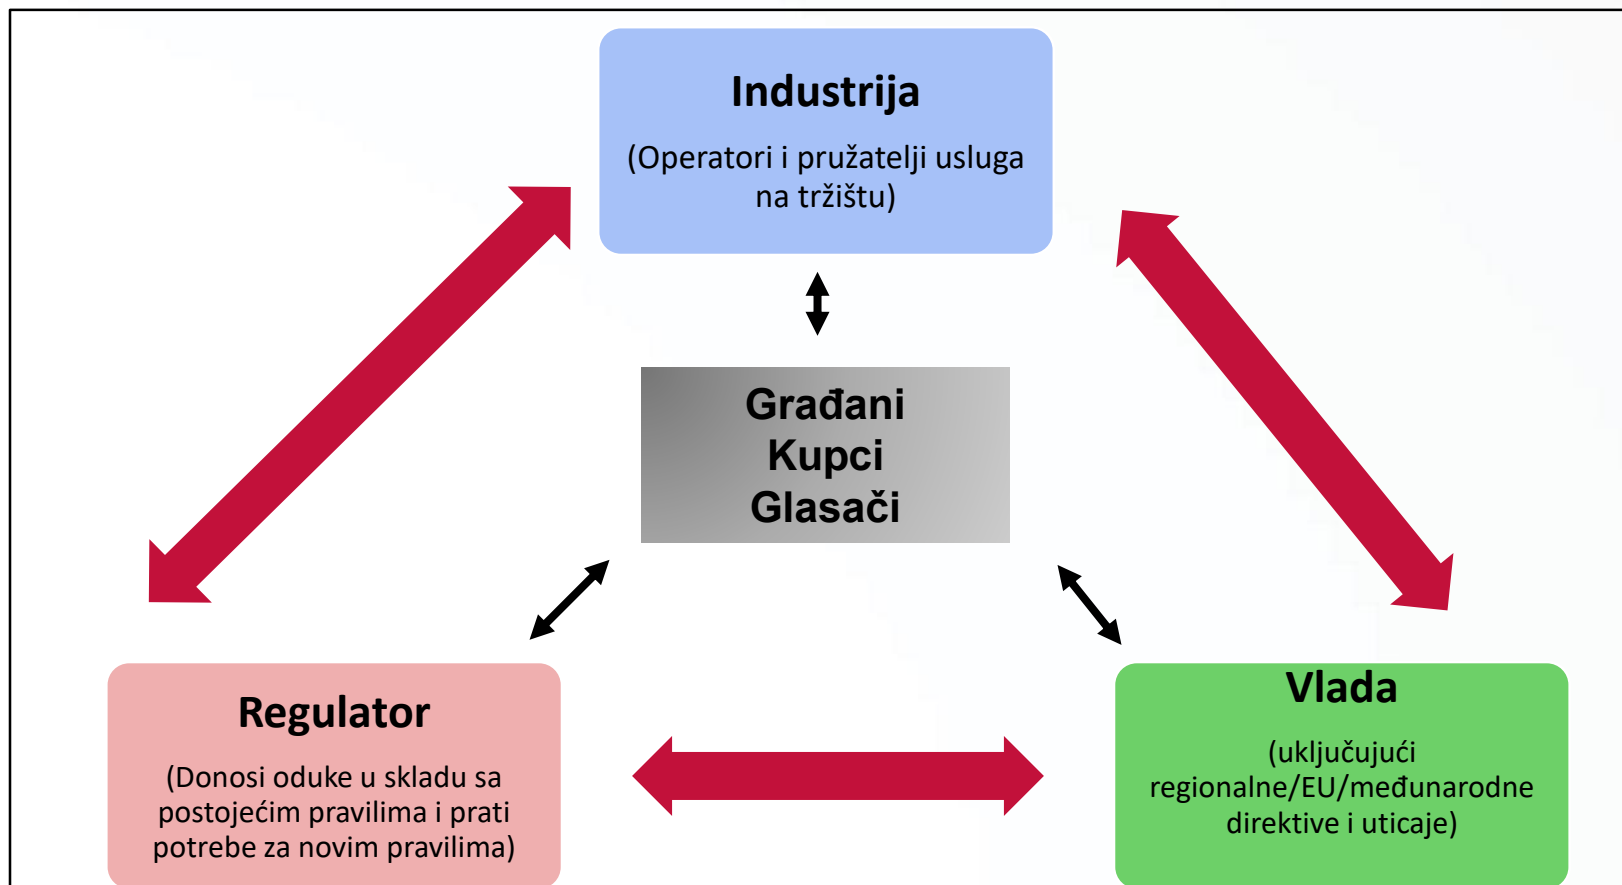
Industrija

(Operatori i pružatelji usluga na tržištu)

Građani
Kupci
Glasači

Regulator

(Donosi oduke u skladu sa postojećim pravilima i prati potrebe za novim pravilima)

Vlada

(uključujući regionalne/EU/međunarodne direktive i uticaje)